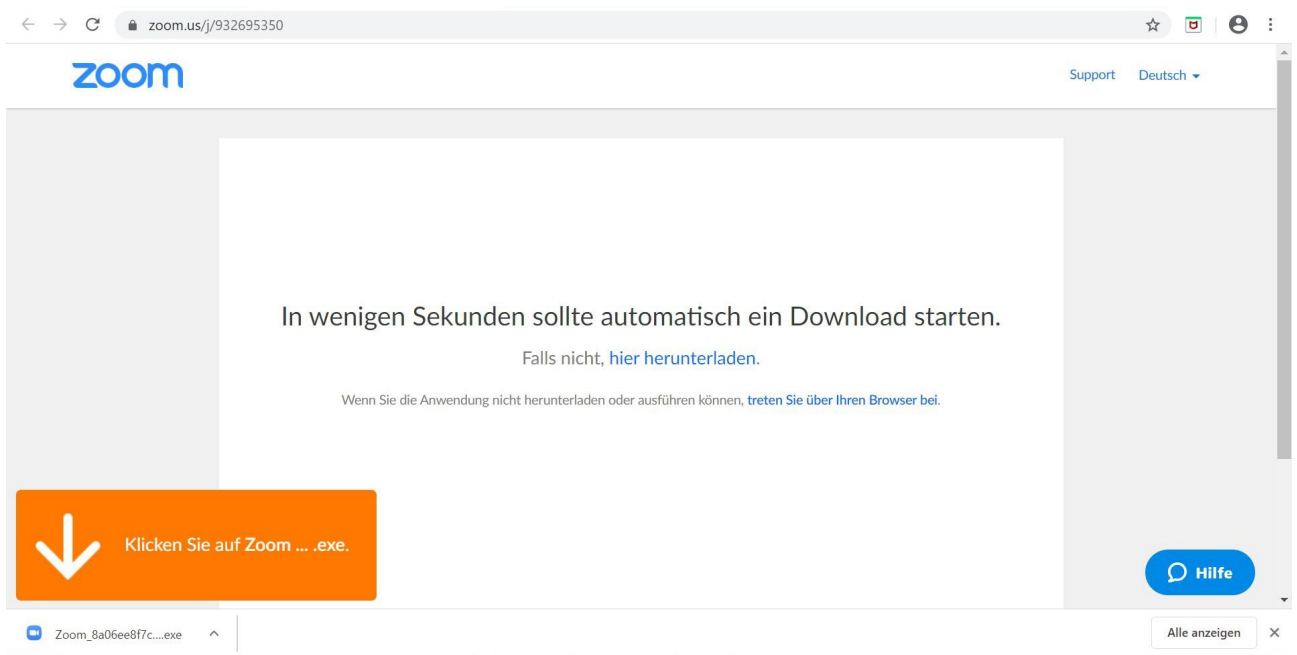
zoom.us/j/932695350

zoom

Support Deutsch

In wenigen Sekunden sollte automatisch ein Download starten.

Falls nicht, hier herunterladen.

Wenn Sie die Anwendung nicht herunterladen oder ausführen können, treten Sie über Ihren Browser bei.

Klicken Sie auf Zoom ... .exe.

Hilfe

Zoom_8a06ee8f7c....exe

Alle anzeigen